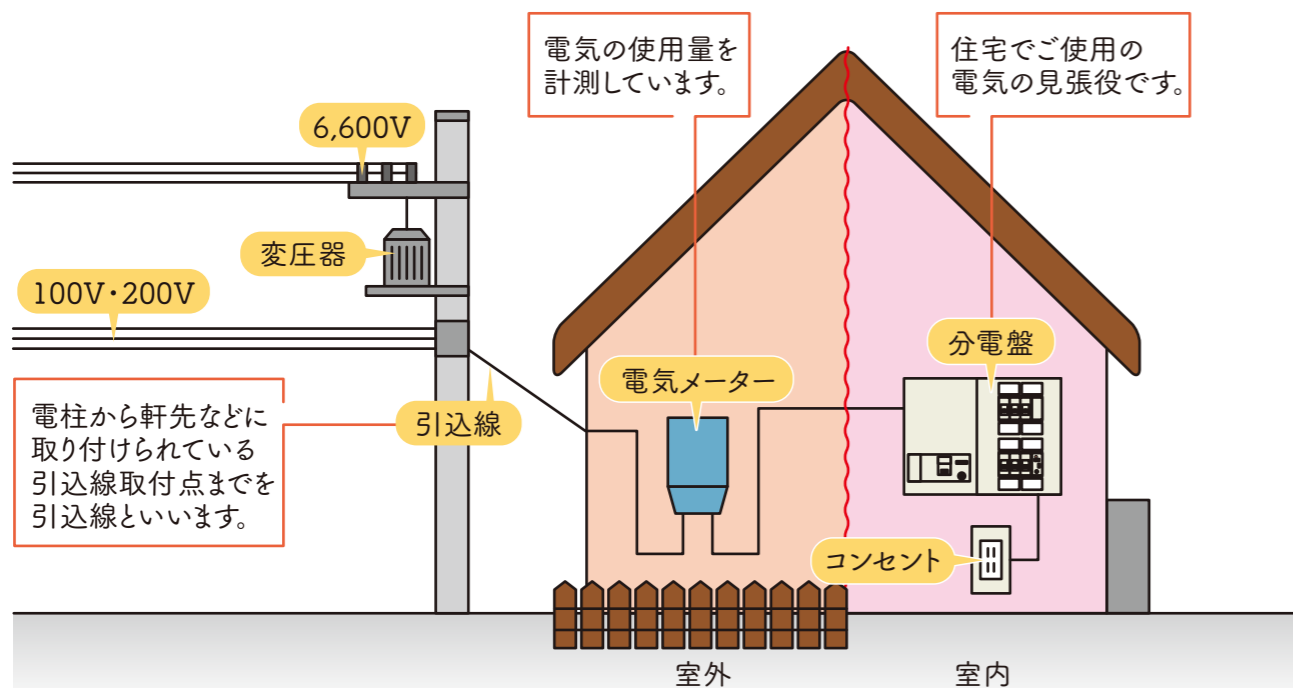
電気の使用量を計測しています。

住宅でご使用の電気の見張役です。

6,600V

変圧器

100V・200V

電柱から軒先などに取り付けられている引込線取付点までを引込線といいます。

引込線

電気メーター

分電盤

コンセント

室外

室内